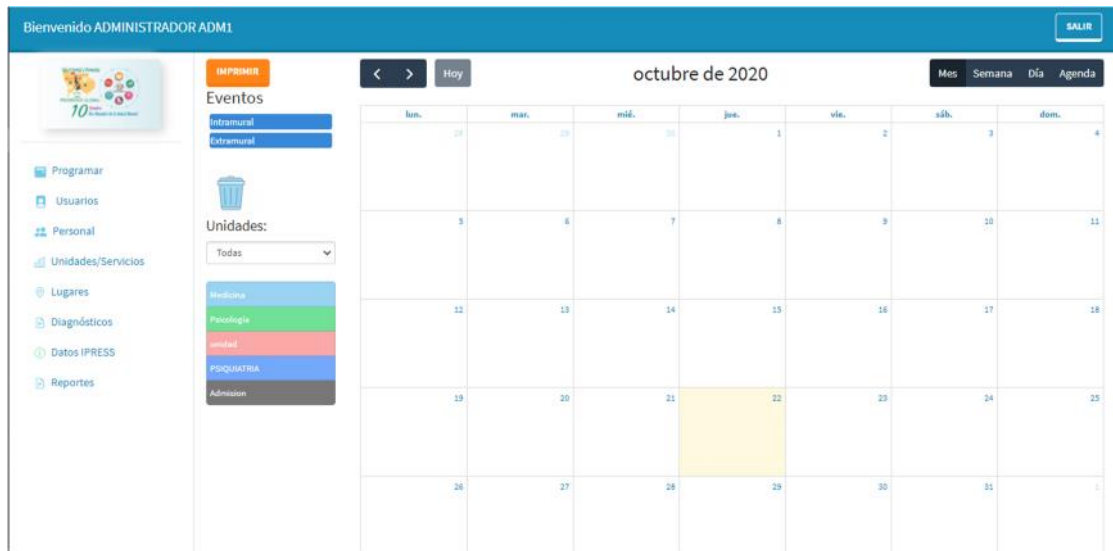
Bienvenido ADMINISTRADOR ADM1

SALIR

10 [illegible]

Programar
Usuarios
Personal
Unidades/Servicios
Lugares
Diagnósticos
Datos IPRESS
Reportes

IMPRIMIR
Eventos
Intramural
Extramural

Unidades:
Todas

Medicina
Psicologia
unidad
PSIQUIATRIA
Admision

< > Hoy

octubre de 2020

Mes Semana Día Agenda

| lun. | mar. | mié. | jue. | vie. | sáb. | dom. |
|---|---|---|---|---|---|---|
| 28 | 29 | 30 | 1 | 2 | 3 | 4 |
| 5 | 6 | 7 | 8 | 9 | 10 | 11 |
| 12 | 13 | 14 | 15 | 16 | 17 | 18 |
| 19 | 20 | 21 | 22 | 23 | 24 | 25 |
| 26 | 27 | 28 | 29 | 30 | 31 | 1 |